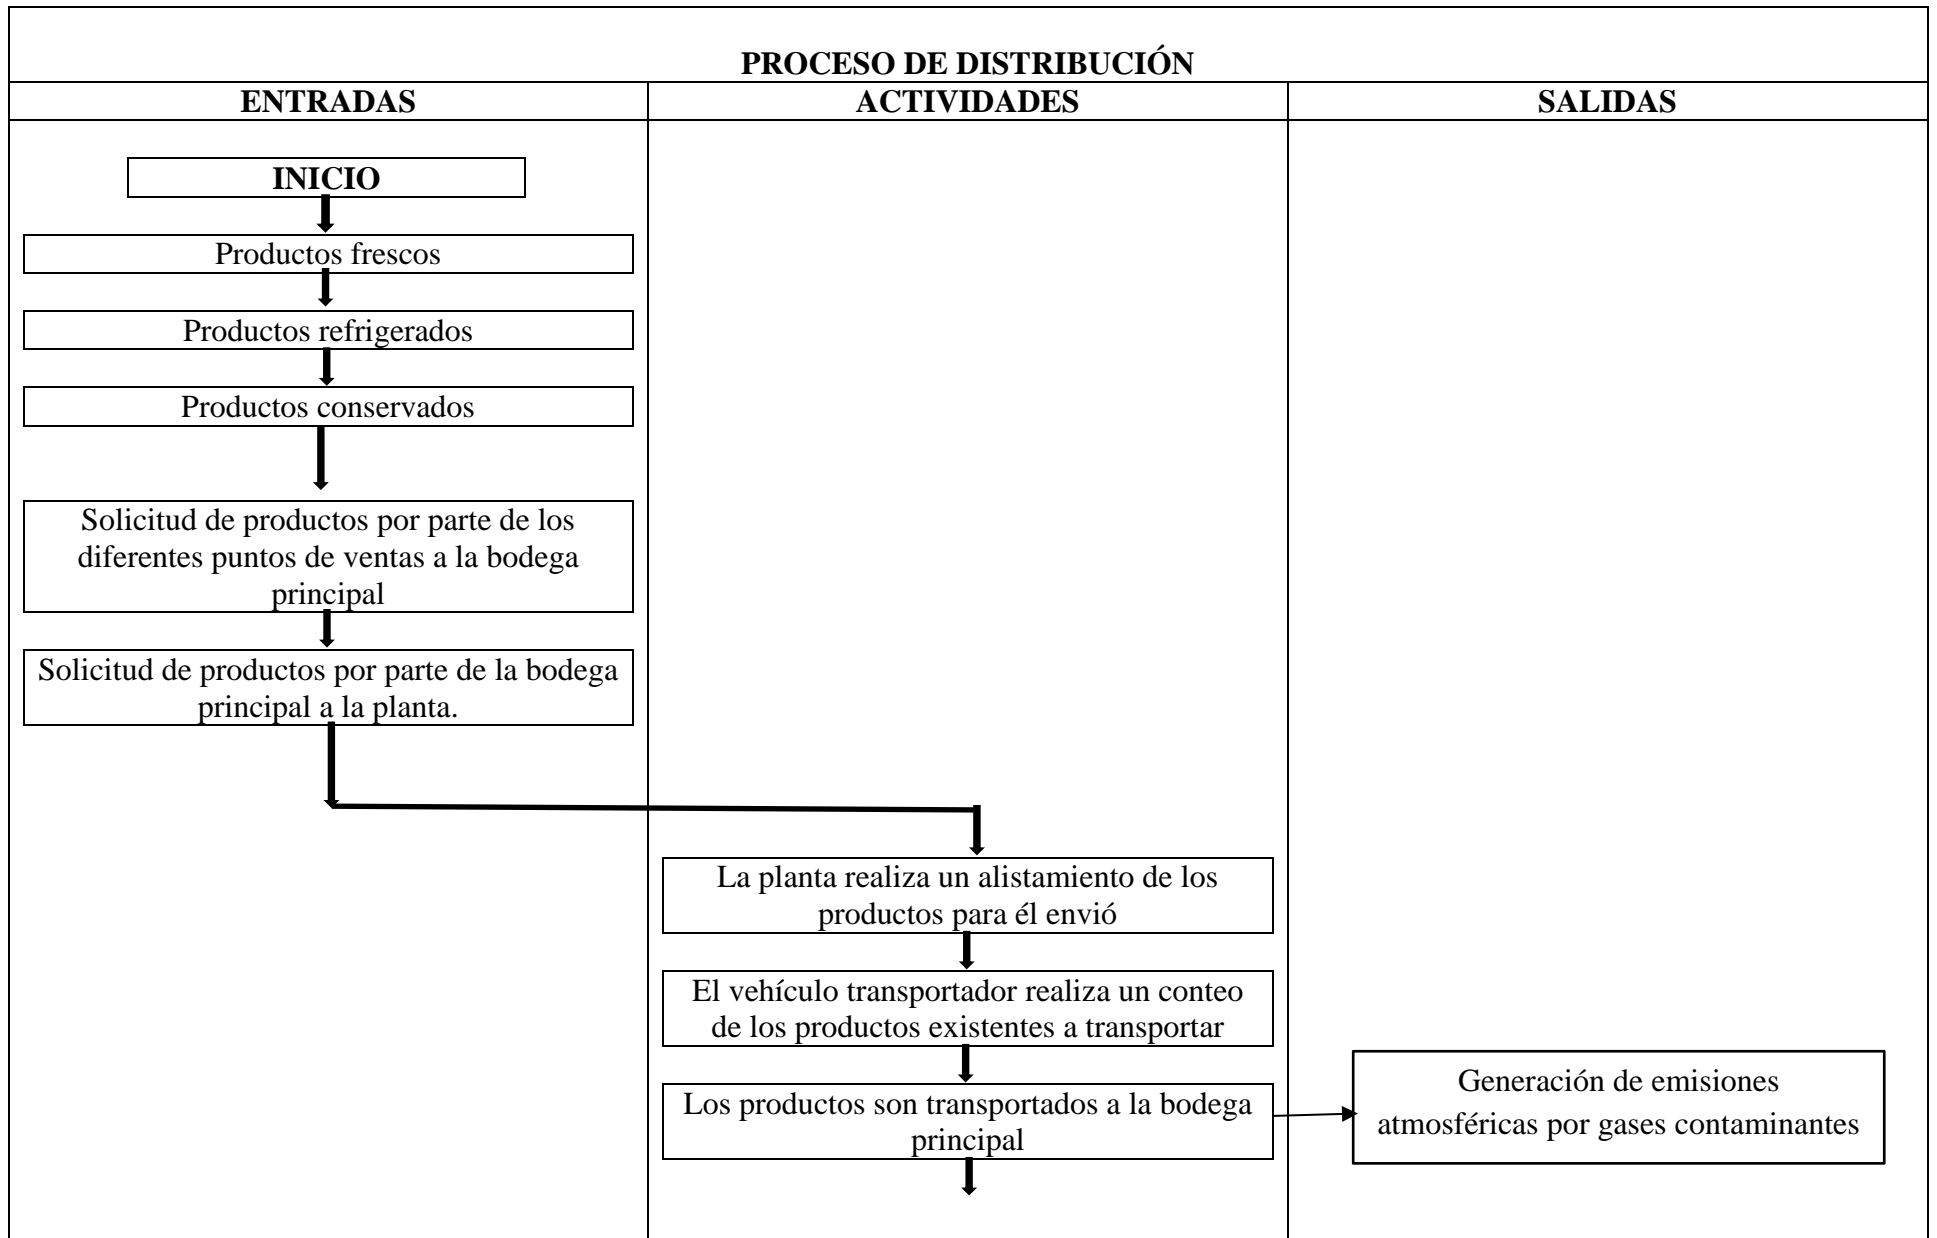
PROCESO DE DISTRIBUCIÓN

ENTRADAS

ACTIVIDADES

SALIDAS

INICIO

Productos frescos

Productos refrigerados

Productos conservados

Solicitud de productos por parte de los diferentes puntos de ventas a la bodega principal

Solicitud de productos por parte de la bodega principal a la planta.

La planta realiza un alistamiento de los productos para él envió

El vehículo transportador realiza un conteo de los productos existentes a transportar

Los productos son transportados a la bodega principal

Generación de emisiones atmosféricas por gases contaminantes